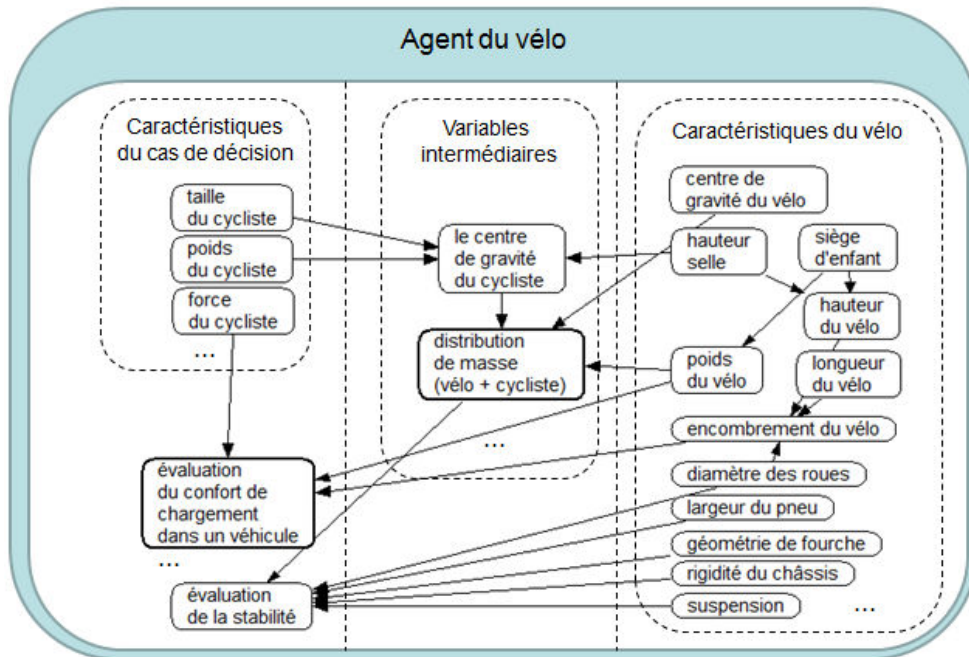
Agent du vélo

Caractéristiques du cas de décision

taille du cycliste

poids du cycliste

force du cycliste

...

évaluation du confort de chargement dans un véhicule

...

évaluation de la stabilité

Variables intermédiaires

le centre de gravité du cycliste

distribution de masse (vélo + cycliste)

...

Caractéristiques du vélo

centre de gravité du vélo

hauteur selle

siège d'enfant

hauteur du vélo

poids du vélo

longueur du vélo

encombrement du vélo

diamètre des roues

largeur du pneu

géométrie de fourche

rigidité du châssis

suspension

...